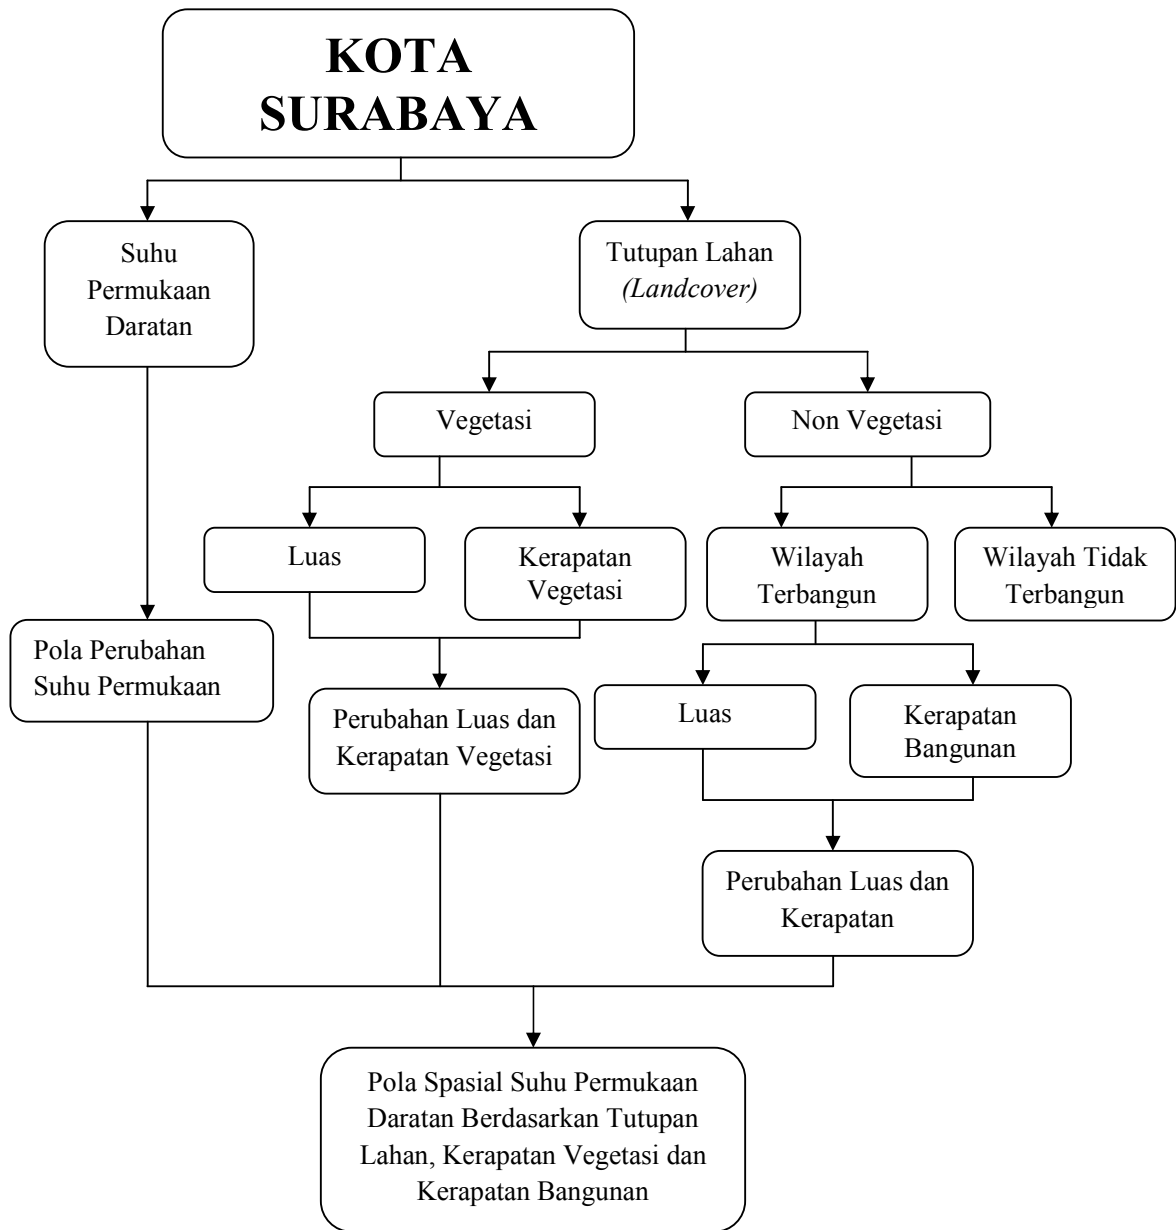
KOTA SURABAYA

Suhu Permukaan Daratan

Tutupan Lahan *(Landcover)*

Vegetasi

Non Vegetasi

Luas

Kerapatan Vegetasi

Wilayah Terbangun

Wilayah Tidak Terbangun

Pola Perubahan Suhu Permukaan

Perubahan Luas dan Kerapatan Vegetasi

Luas

Kerapatan Bangunan

Perubahan Luas dan Kerapatan

Pola Spasial Suhu Permukaan Daratan Berdasarkan Tutupan Lahan, Kerapatan Vegetasi dan Kerapatan Bangunan